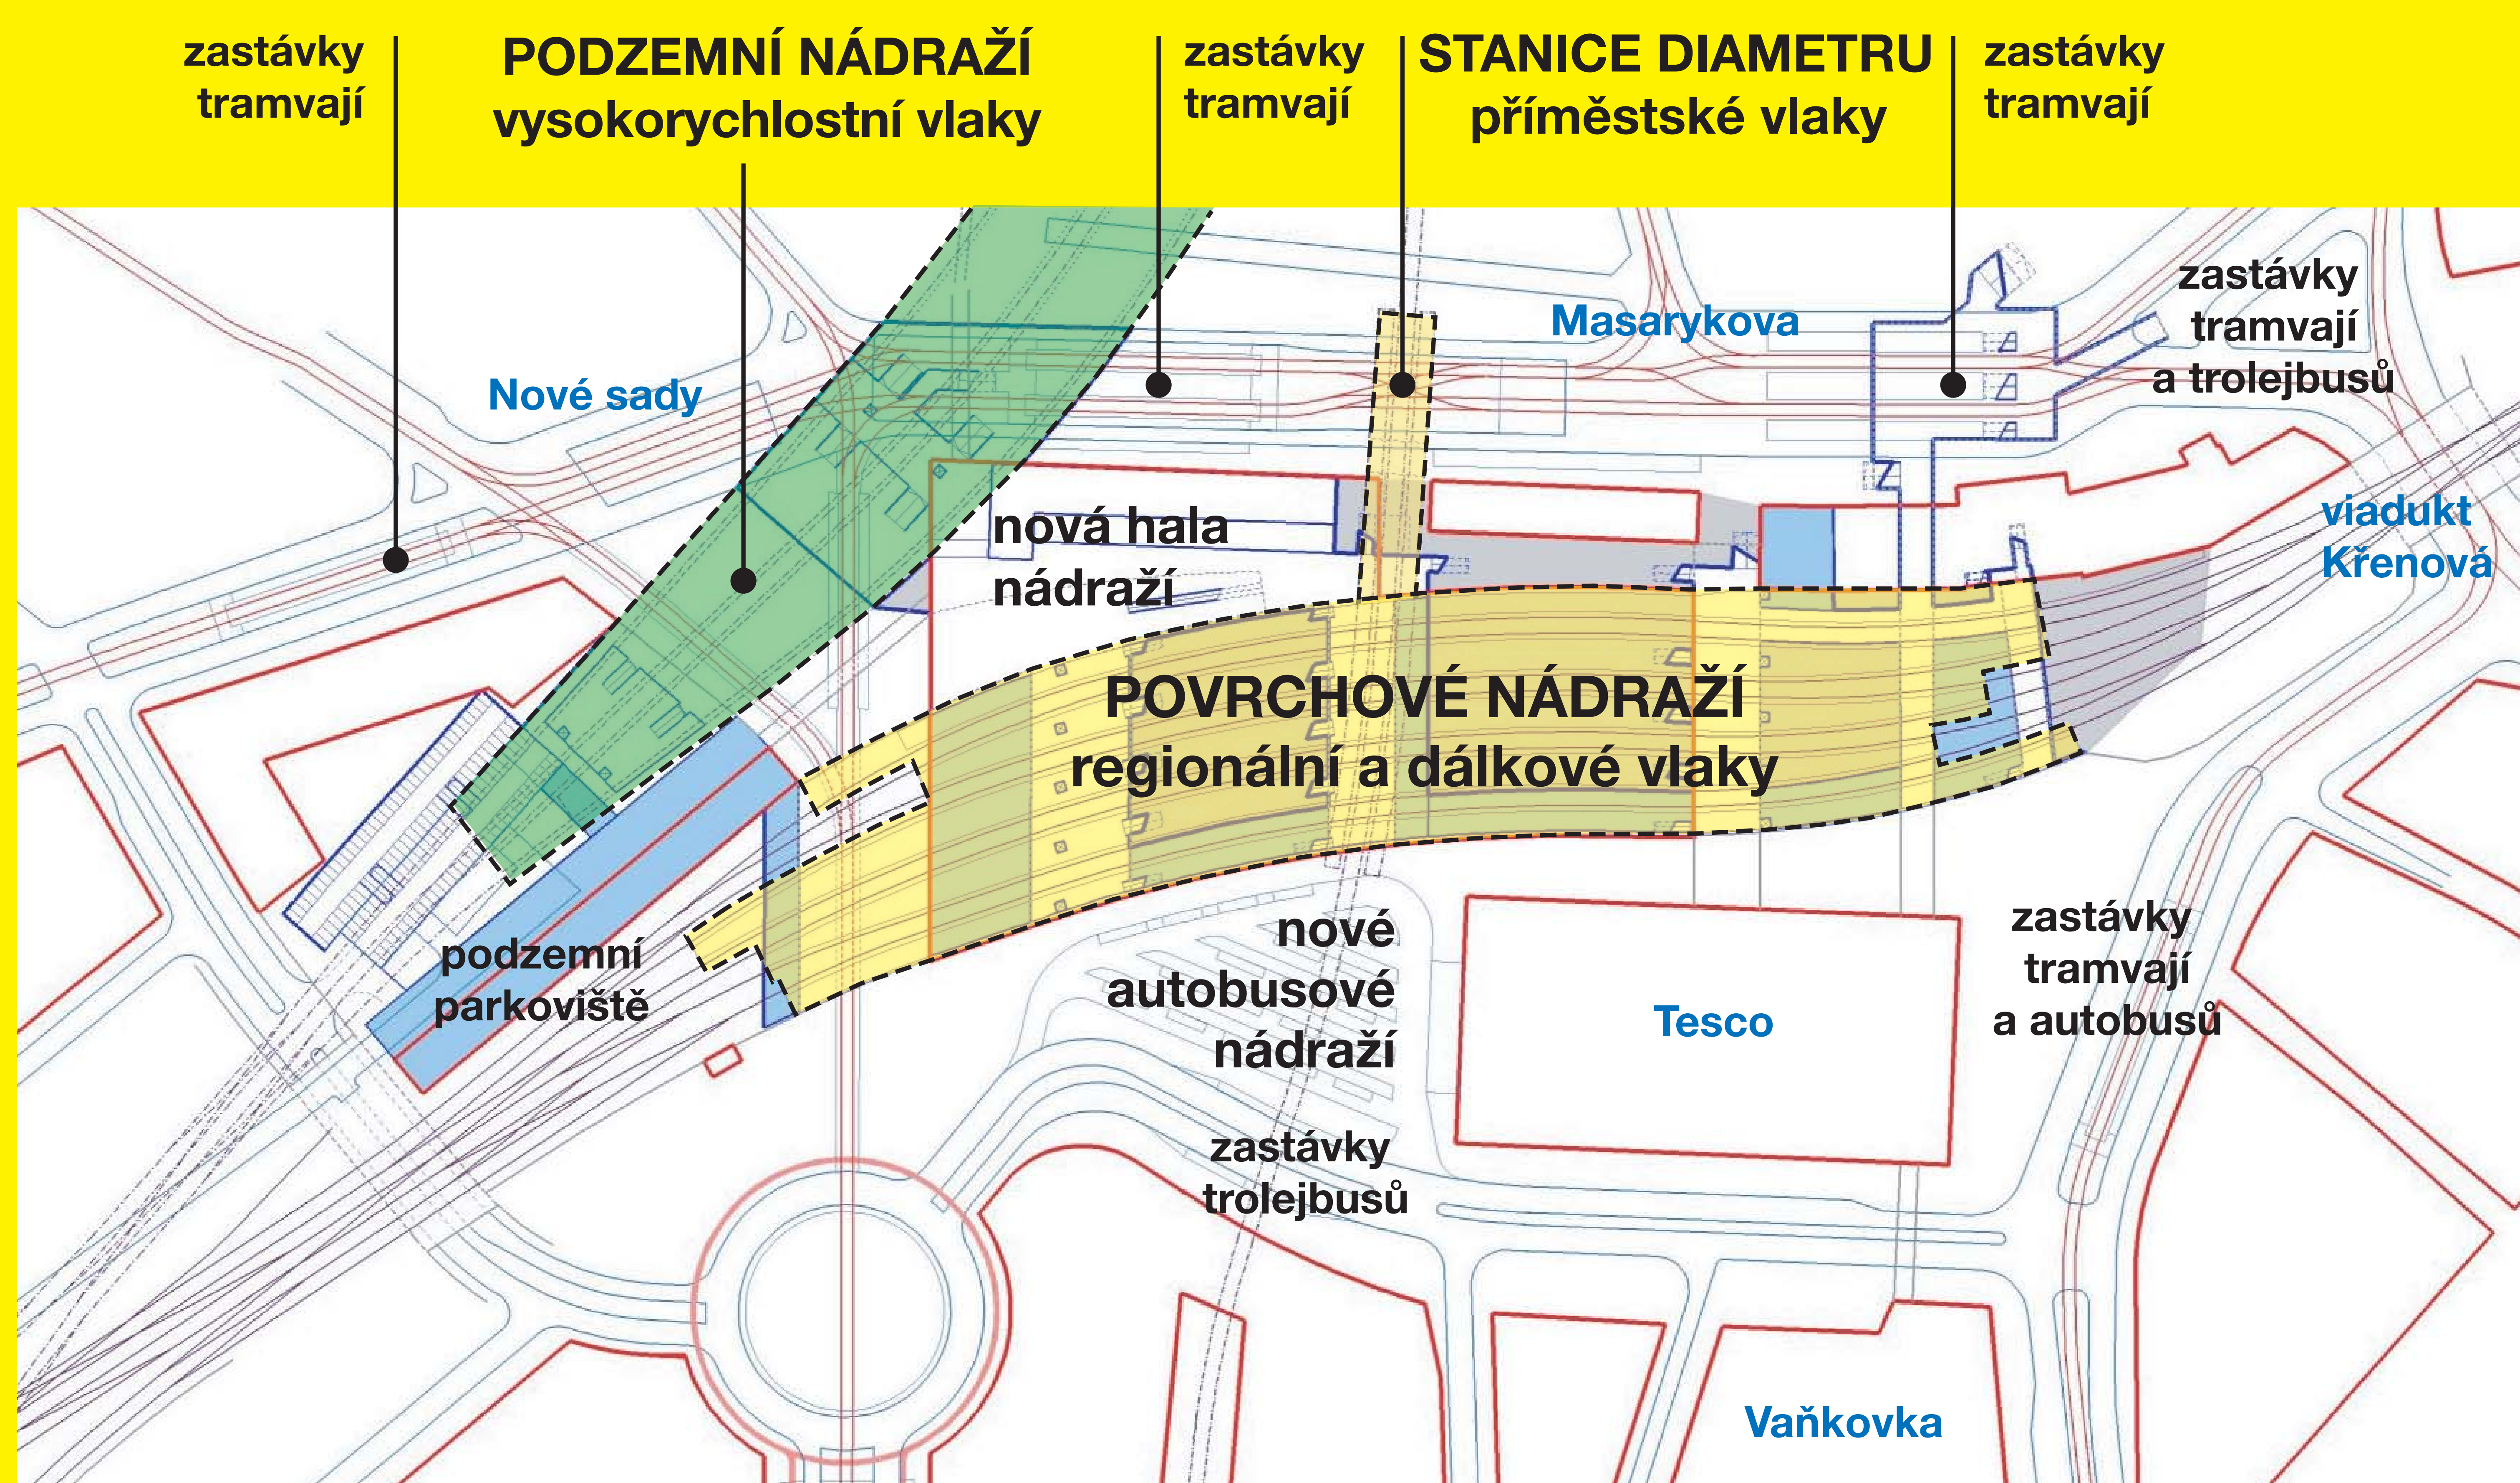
zastávky tramvají

PODZEMNÍ NÁDRAŽÍ
vysokorychlostní vlaky

zastávky tramvají

STANICE DIAMETRU
příměstské vlaky

zastávky tramvají

Nové sady

Masarykova

zastávky tramvají a trolejbusů

viadukt Křenová

nová hala nádraží

POVRCHOVÉ NÁDRAŽÍ
regionální a dálkové vlaky

podzemní parkoviště

nové autobusové nádraží

Tesco

zastávky tramvají a autobusů

zastávky trolejbusů

Vaňkovka